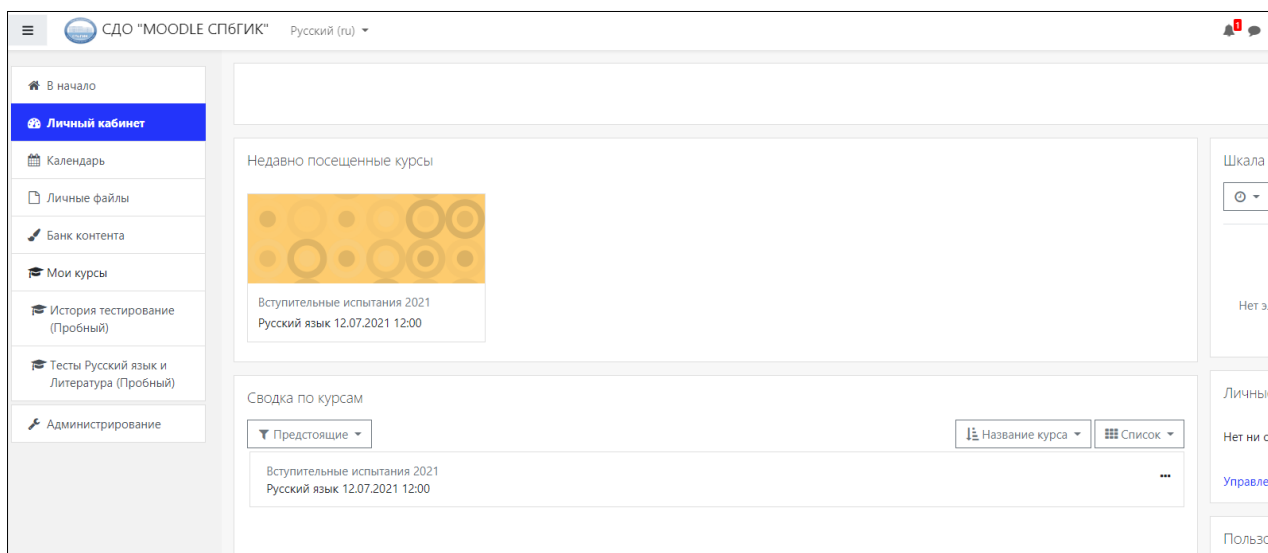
СДО "MOODLE СПбГИК" Русский (ru)

1

В начало
Личный кабинет
Календарь
Личные файлы
Банк контента
Мои курсы
История тестирование (Пробный)
Тесты Русский язык и Литература (Пробный)
Администрирование

Недавно посещенные курсы

Вступительные испытания 2021
Русский язык 12.07.2021 12:00

Сводка по курсам

Предстоящие
Название курса
Список

Вступительные испытания 2021
Русский язык 12.07.2021 12:00

Шкала

Нет э

Личны

Нет ни с

Управле

Пользо